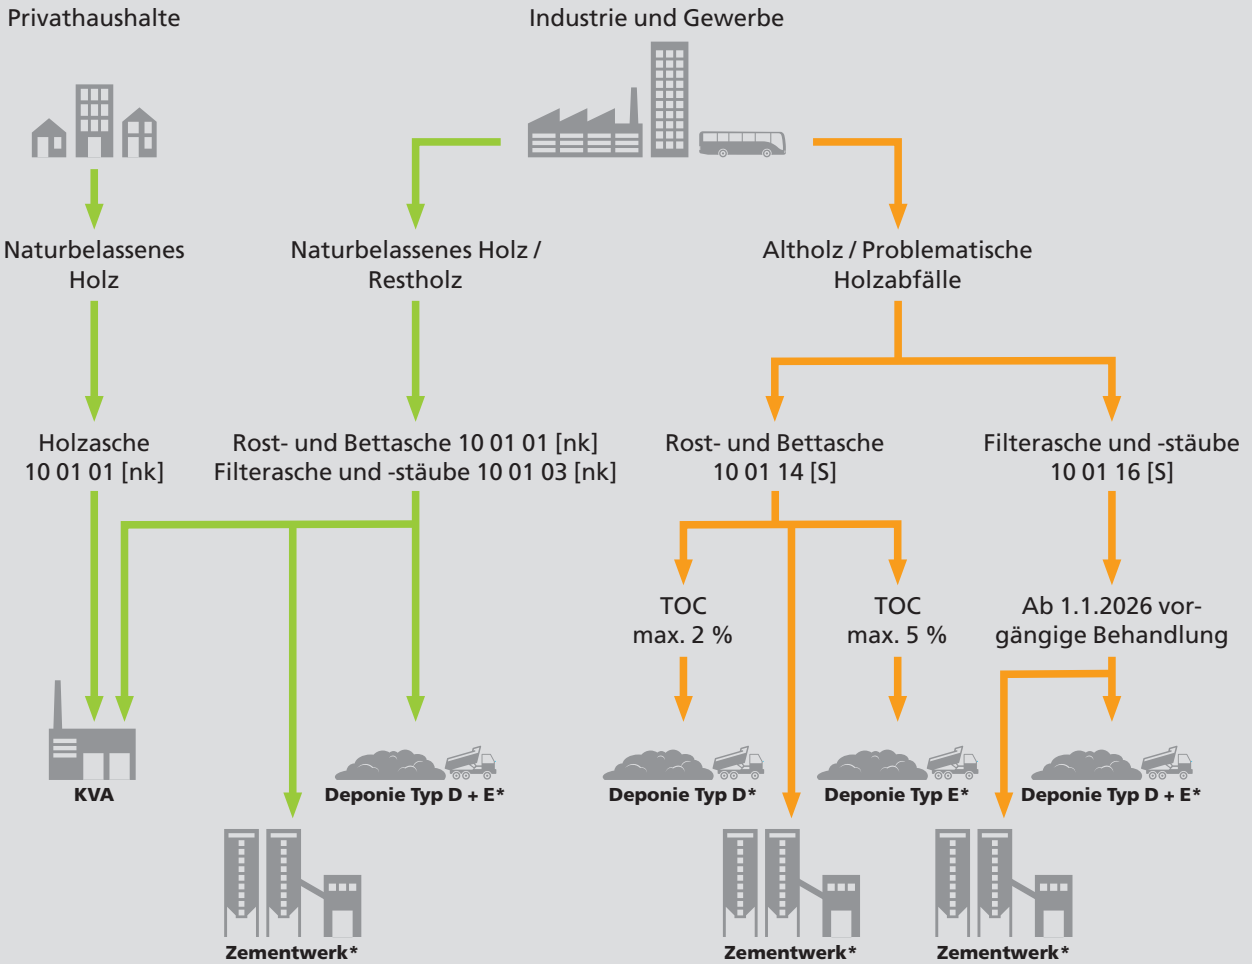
Privathaushalte

Industrie und Gewerbe

Naturbelassenes Holz

Naturbelassenes Holz / Restholz

Altholz / Problematische Holzabfälle

Holzasche 10 01 01 [nk]

Rost- und Bettasche 10 01 01 [nk]
Filterasche und -stäube 10 01 03 [nk]

Rost- und Bettasche 10 01 14 [S]

Filterasche und -stäube 10 01 16 [S]

TOC max. 2 %

TOC max. 5 %

Ab 1.1.2026 vorgängige Behandlung

KVA

Deponie Typ D + E*

Deponie Typ D*

Deponie Typ E*

Deponie Typ D + E*

Zementwerk*

Zementwerk*

Zementwerk*